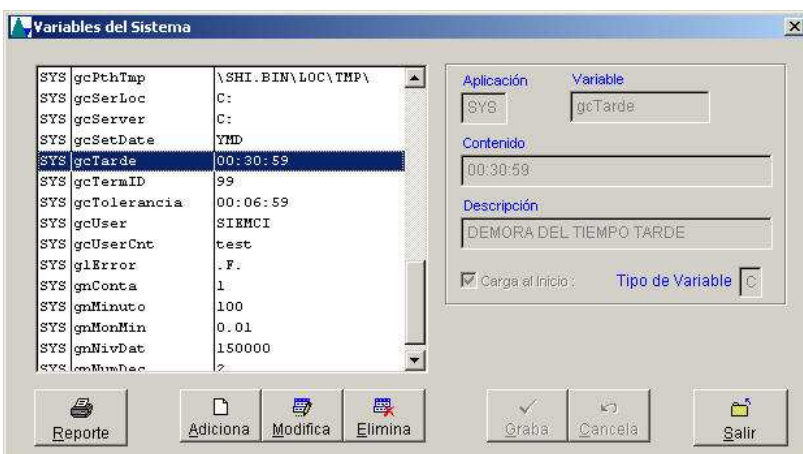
Variables del Sistema

| | | |
|---|---|---|
| SYS | gcPthTmp | \SHI.BIN\LOC\TMP\ |
| SYS | gcSerLoc | C: |
| SYS | gcServer | C: |
| SYS | gcSetDate | YMD |
| SYS | gcTarde | 00:30:59 |
| SYS | gcTermID | 99 |
| SYS | gcTolerancia | 00:06:59 |
| SYS | gcUser | SIEMCI |
| SYS | gcUserCnt | test |
| SYS | glError | .F. |
| SYS | gnConta | 1 |
| SYS | gnMinuto | 100 |
| SYS | gnMonMin | 0.01 |
| SYS | gnNivDat | 150000 |
| SYS | gnNumDec | 2 |

Aplicación
SYS
Variable
gcTarde
Contenido
00:30:59
Descripción
DEMORA DEL TIEMPO TARDE
Carga al Inicio :
Tipo de Variable C

Reporte
Adiciona
Modifica
Elimina
Graba
Cancela
Salir